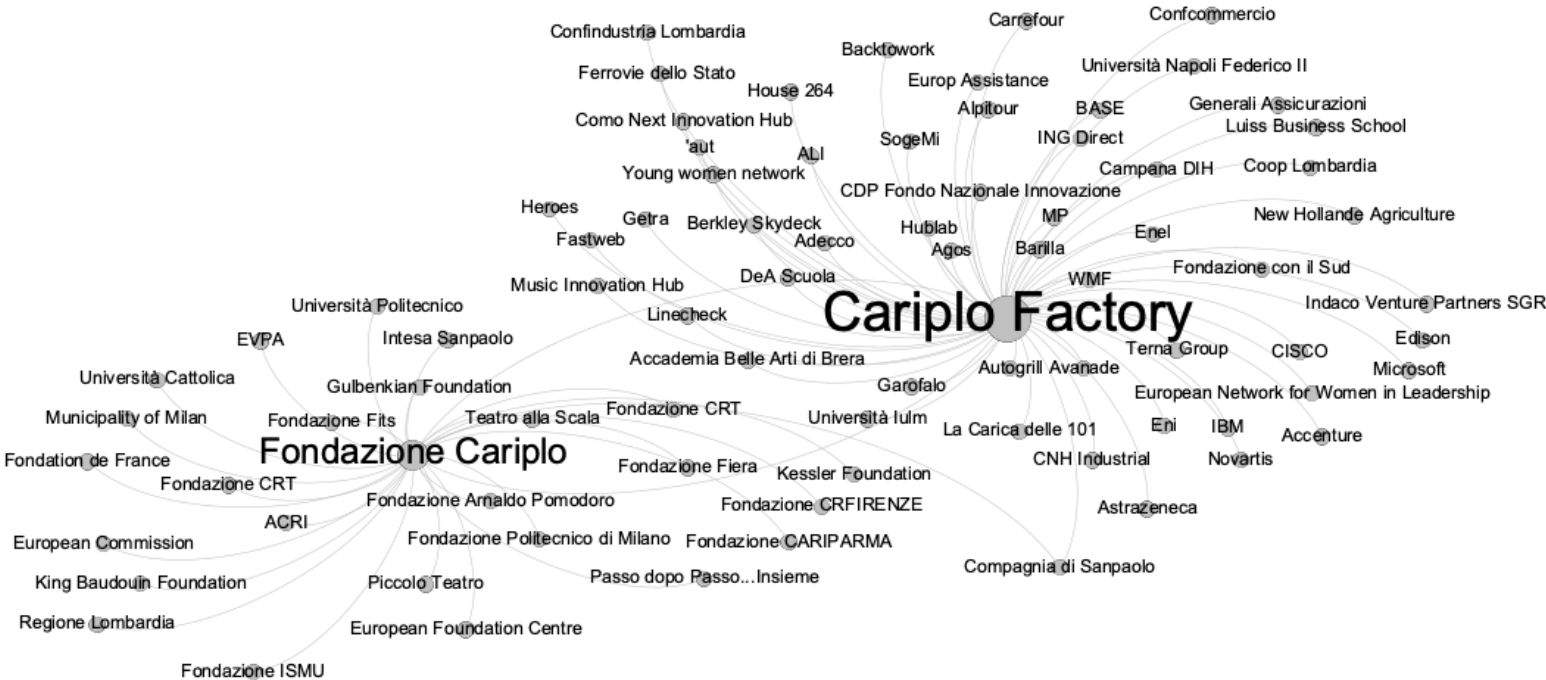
Confindustria Lombardia
Carrefour
Confcommercio
Backtowork
Ferrovie dello Stato
Europ Assistance
Università Napoli Federico II
House 264
Alpitour
BASE
Generali Assicurazioni
Como Next Innovation Hub
Luiss Business School
'aut
SogeMi
ING Direct
ALI
Campana DIH
Coop Lombardia
Young women network
CDP Fondo Nazionale Innovazione
Heroes
MP
New Hollande Agriculture
Getra
Berkley Skydeck
Hublab
Fastweb
Adecco
Enel
Agos
Barilla
Fondazione con il Sud
WMF
DeA Scuola
Music Innovation Hub
Cariplo Factory
Indaco Venture Partners SGR
Università Politecnico
Linecheck
Edison
EVPA
Intesa Sanpaolo
Terna Group
CISCO
Accademia Belle Arti di Brera
Microsoft
Autogrill
Avanade
Università Cattolica
Gulbenkian Foundation
Garofalo
European Network for Women in Leadership
Municipality of Milan
Fondazione Fits
Teatro alla Scala
Fondazione CRT
Università Iulm
La Carica delle 101
Eni
IBM
Accenture
Fondazione Cariplo
CNH Industrial
Novartis
Fondation de France
Fondazione Fiera
Kessler Foundation
Fondazione CRT
Fondazione Arnaldo Pomodoro
Fondazione CRFIRENZE
ACRI
Astrazeneca
European Commission
Fondazione Politecnico di Milano
Fondazione CARIPARMA
King Baudouin Foundation
Piccolo Teatro
Passo dopo Passo...Insieme
Compagnia di Sanpaolo
Regione Lombardia
European Foundation Centre
Fondazione ISMU